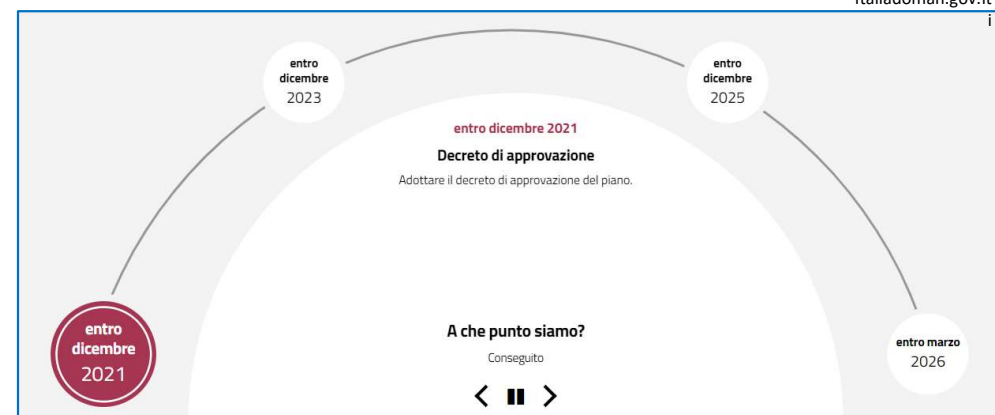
italiadomani.gov.it
i

entro dicembre 2023

entro dicembre 2025

entro dicembre 2021

Decreto di approvazione

Adottare il decreto di approvazione del piano.

entro dicembre 2021

A che punto siamo?

Conseguito

entro marzo 2026